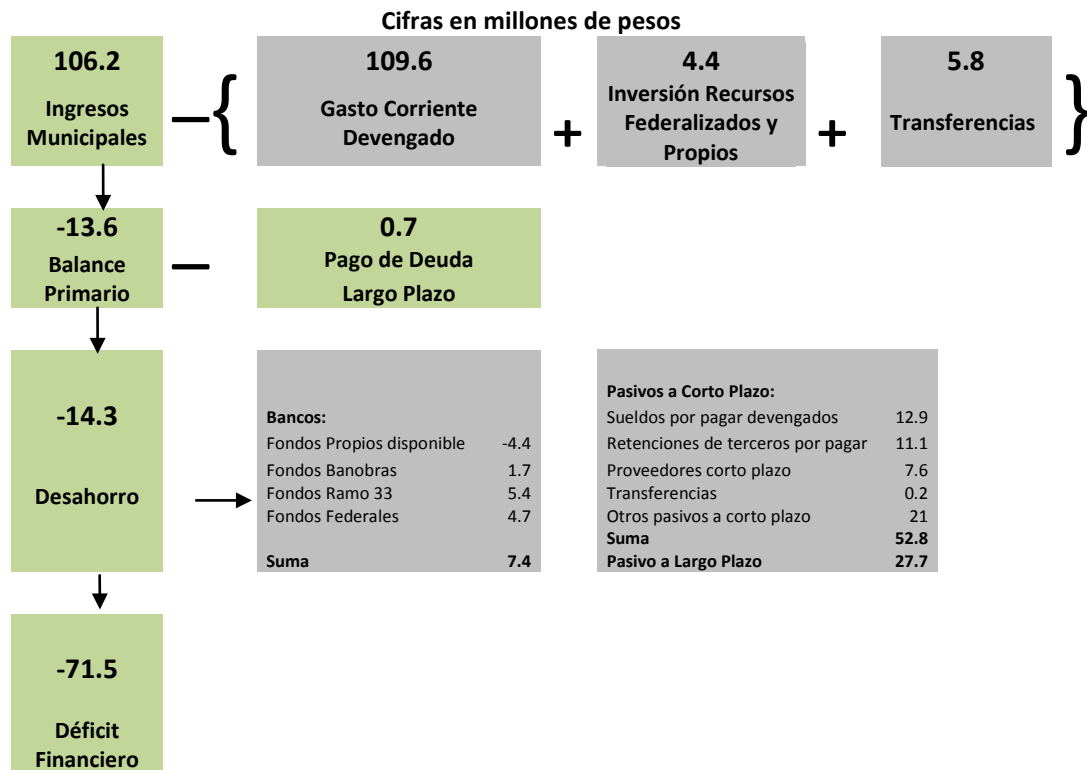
Cifras en millones de pesos

106.2
Ingresos Municipales

–

109.6
Gasto Corriente Devengado

+

4.4
Inversión Recursos Federalizados y Propios

+

5.8
Transferencias

-13.6
Balance Primario

–

0.7
Pago de Deuda Largo Plazo

-14.3

Desahorro

| Bancos: | |
|---|---|
| Fondos Propios disponible | -4.4 |
| Fondos Banobras | 1.7 |
| Fondos Ramo 33 | 5.4 |
| Fondos Federales | 4.7 |
| Suma | 7.4 |

| Pasivos a Corto Plazo: | |
|---|---|
| Sueldos por pagar devengados | 12.9 |
| Retenciones de terceros por pagar | 11.1 |
| Proveedores corto plazo | 7.6 |
| Transferencias | 0.2 |
| Otros pasivos a corto plazo | 21 |
| Suma | 52.8 |
| Pasivo a Largo Plazo | 27.7 |

-71.5

Déficit Financiero